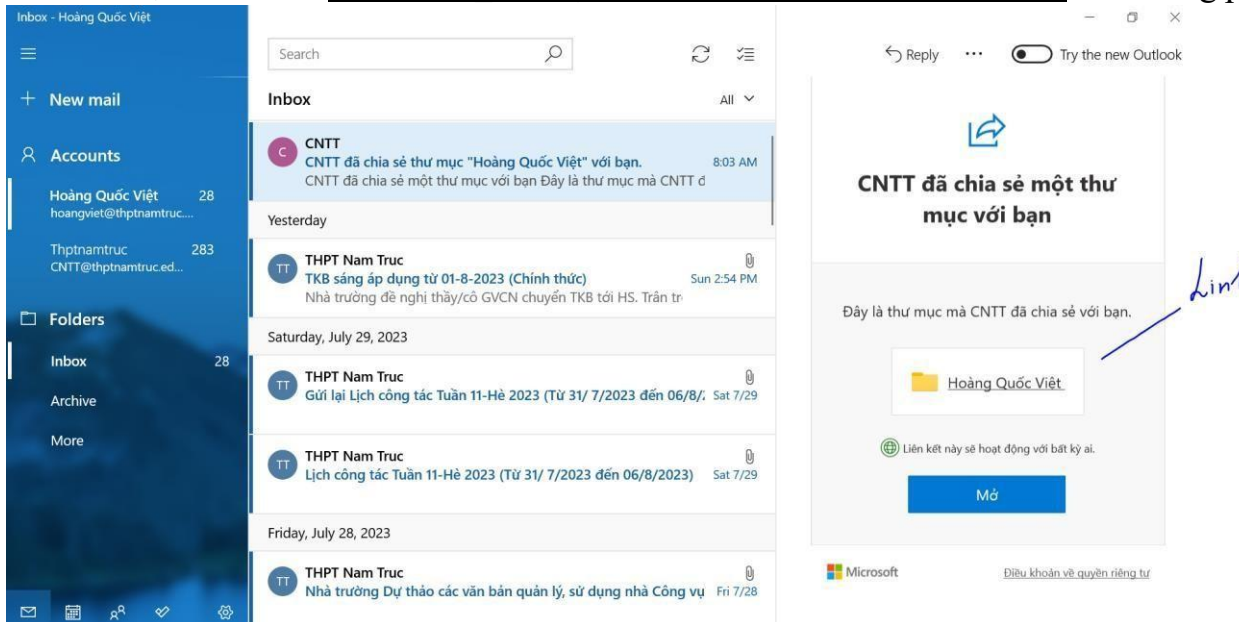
Inbox - Hoàng Quốc Việt

New mail

Accounts

Hoàng Quốc Việt 28
hoangviet@thptnamtruc...

Thptnamtruc 283
CNTT@thptnamtruc.ed...

Folders

Inbox 28

Archive

More

Search

Inbox

All

C
CNTT
CNTT đã chia sẻ thư mục "Hoàng Quốc Việt" với bạn. 8:03 AM
CNTT đã chia sẻ một thư mục với bạn Đây là thư mục mà CNTT đ

Yesterday

TT
THPT Nam Truc
TKB sáng áp dụng từ 01-8-2023 (Chính thức) Sun 2:54 PM
Nhà trường đề nghị thầy/cô GVCN chuyển TKB tới HS. Trân tr

Saturday, July 29, 2023

TT
THPT Nam Truc
Gửi lại Lịch công tác Tuần 11-Hè 2023 (Từ 31/ 7/2023 đến 06/8/: Sat 7/29

TT
THPT Nam Truc
Lịch công tác Tuần 11-Hè 2023 (Từ 31/ 7/2023 đến 06/8/2023) Sat 7/29

Friday, July 28, 2023

TT
THPT Nam Truc
Nhà trường Dự thảo các văn bản quản lý, sử dụng nhà Công vụ Fri 7/28

Reply ··· Try the new Outlook

CNTT đã chia sẻ một thư mục với bạn

Đây là thư mục mà CNTT đã chia sẻ với bạn.

Hoàng Quốc Việt

Liên kết này sẽ hoạt động với bất kỳ ai.

Mở

Microsoft

Điều khoản về quyền riêng tư

Lin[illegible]